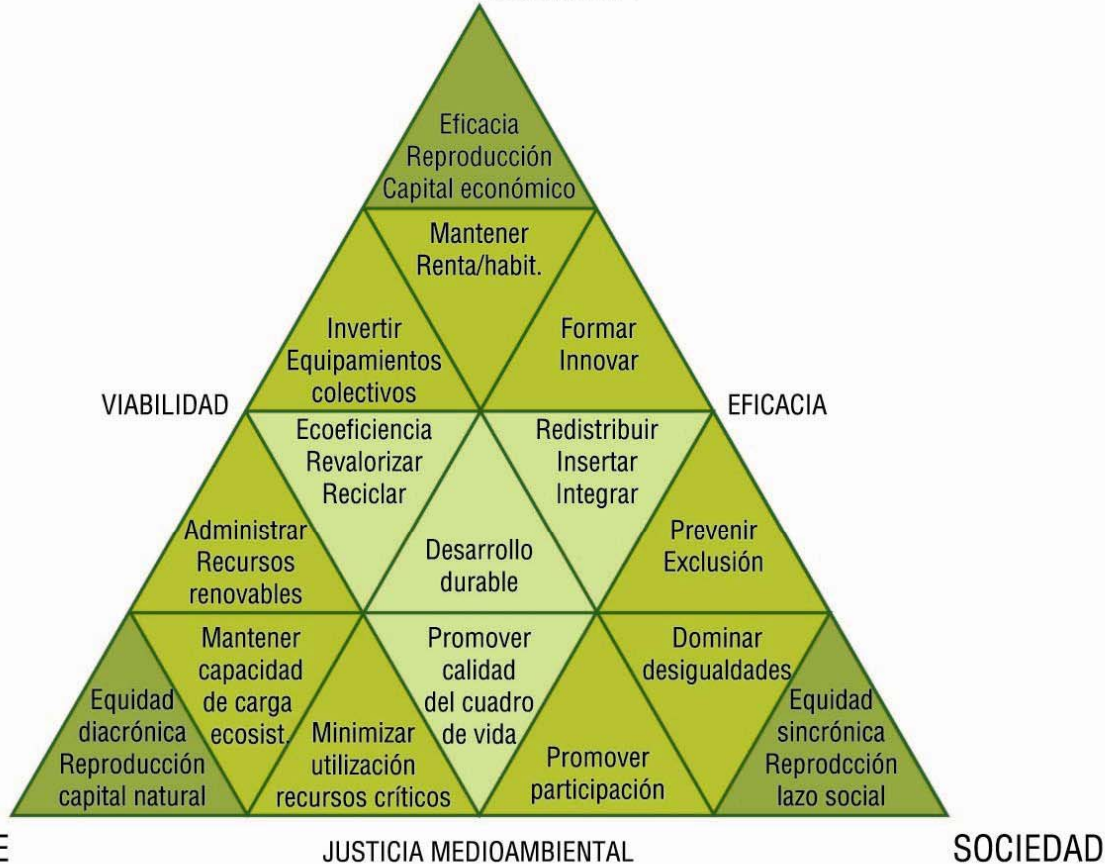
Eficacia
Reproducción
Capital económico

Mantener
Renta/habit.

Invertir
Equipamientos
colectivos

Formar
Innovar

VIABILIDAD

EFICACIA

Ecoeficiencia
Revalorizar
Reciclar

Redistribuir
Insertar
Integrar

Administrar
Recursos
renovables

Desarrollo
durable

Prevenir
Exclusión

Mantener
capacidad
de carga
ecosist.

Promover
calidad
del cuadro
de vida

Dominar
desigualdades

Equidad
diacrónica
Reproducción
capital natural

Minimizar
utilización
recursos críticos

Promover
participación

Equidad
sincrónica
Reprodcción
lazo social

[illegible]E

JUSTICIA MEDIOAMBIENTAL

SOCIEDAD